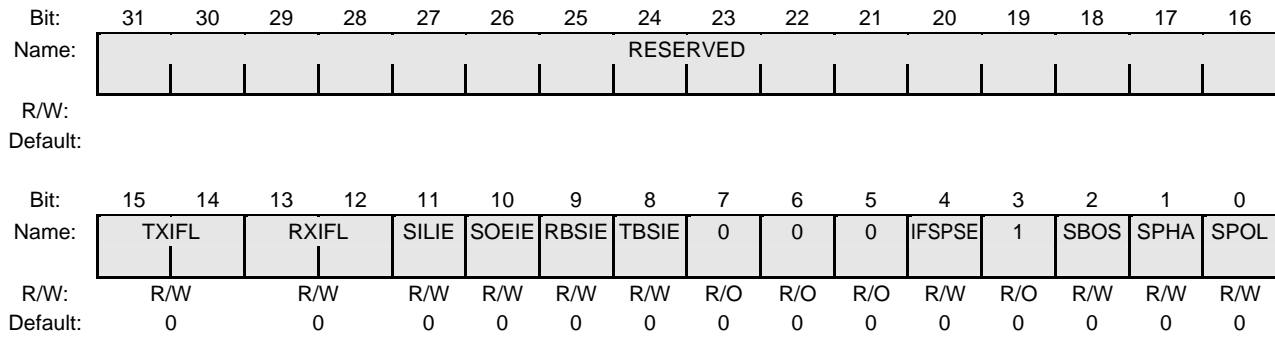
| Bit: | 31 | 30 | 29 | 28 | 27 | 26 | 25 | 24 | 23 | 22 | 21 | 20 | 19 | 18 | 17 | 16 |
|---|---|---|---|---|---|---|---|---|---|---|---|---|---|---|---|---|
| Name: | RESERVED | | | | | | | | | | | | | | | |
| R/W: | | | | | | | | | | | | | | | | |
| Default: | | | | | | | | | | | | | | | | |

| Bit: | 15 | 14 | 13 | 12 | 11 | 10 | 9 | 8 | 7 | 6 | 5 | 4 | 3 | 2 | 1 | 0 |
|---|---|---|---|---|---|---|---|---|---|---|---|---|---|---|---|---|
| Name: | TXIFL | | RXIFL | | SILIE | SOEIE | RBSIE | TBSIE | 0 | 0 | 0 | IFSPSE | 1 | SBOS | SPHA | SPOL |
| R/W: | R/W | | R/W | | R/W | R/W | R/W | R/W | R/O | R/O | R/O | R/W | R/O | R/W | R/W | R/W |
| Default: | 0 | | 0 | | 0 | 0 | 0 | 0 | 0 | 0 | 0 | 0 | 0 | 0 | 0 | 0 |